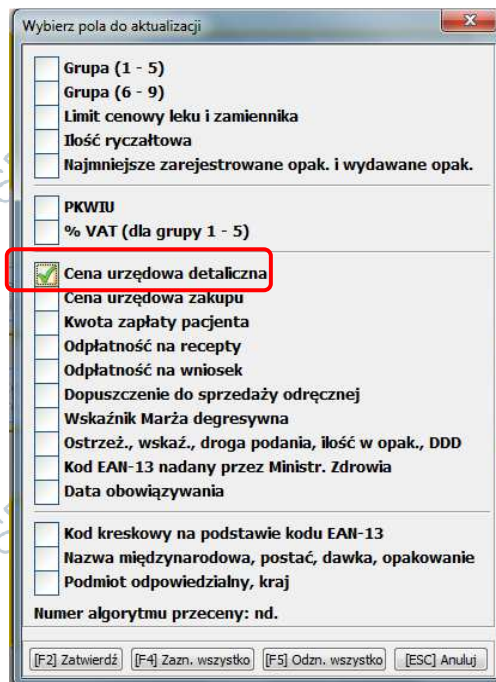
Wybierz pola do aktualizacji

Grupa (1 - 5)
Grupa (6 - 9)
Limit cenowy leku i zamiennika
Ilość ryczałtowa
Najmniejsze zarejestrowane opak. i wydawane opak.

PKWIU
% VAT (dla grupy 1 - 5)

Cena urzędowa detaliczna
Cena urzędowa zakupu
Kwota zapłaty pacjenta
Odpłatność na recepty
Odpłatność na wniosek
Dopuszczenie do sprzedaży odręcznej
Wskaźnik Marża degresywna
Ostrzeż., wskaż., droga podania, ilość w opak., DDD
Kod EAN-13 nadany przez Ministr. Zdrowia
Data obowiązywania

Kod kreskowy na podstawie kodu EAN-13
Nazwa międzynarodowa, postać, dawka, opakowanie
Podmiot odpowiedzialny, kraj

Numer algorytmu przeceny: nd.

[F2] Zatwierdź [F4] Zazn. wszystko [F5] Odzn. wszystko [ESC] Anuluj